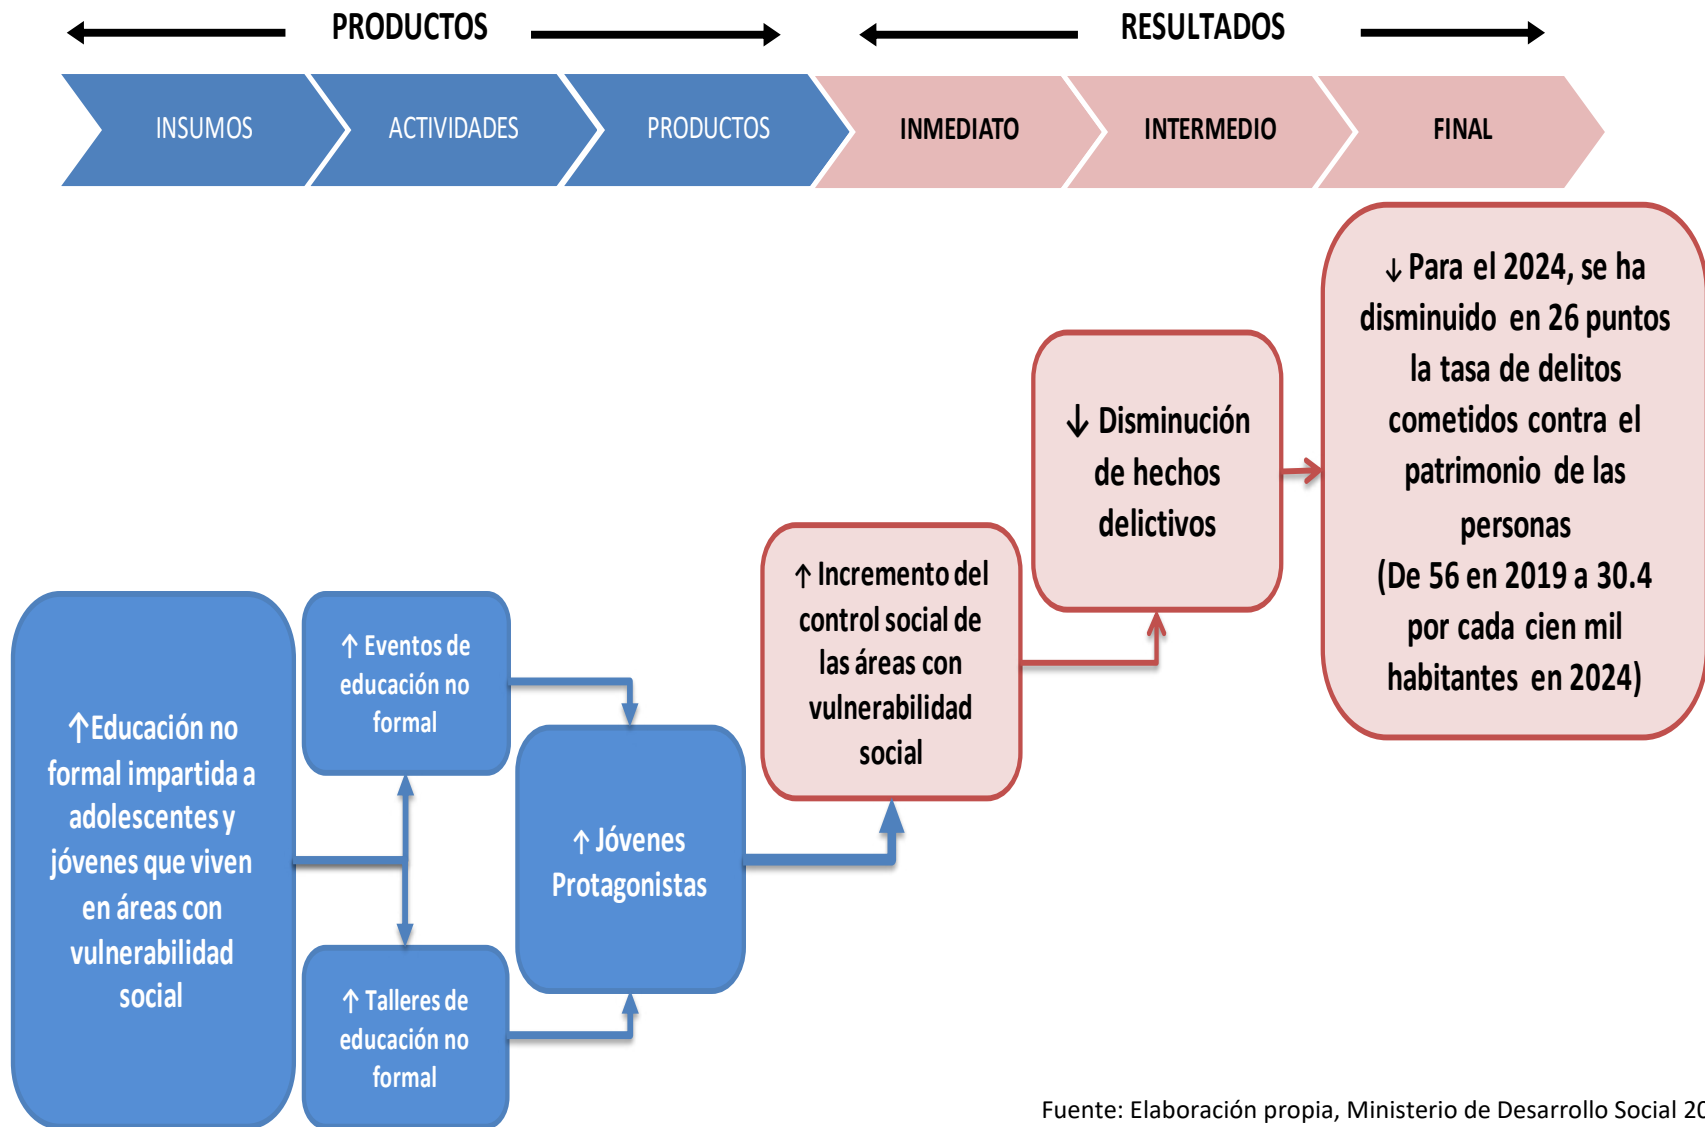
PRODUCTOS

RESULTADOS

INSUMOS

ACTIVIDADES

PRODUCTOS

INMEDIATO

INTERMEDIO

FINAL

↓Para el 2024, se ha disminuido en 26 puntos la tasa de delitos cometidos contra el patrimonio de las personas (De 56 en 2019 a 30.4 por cada cien mil habitantes en 2024)

↓ Disminución de hechos delictivos

↑ Incremento del control social de las áreas con vulnerabilidad social

↑Educación no formal impartida a adolescentes y jóvenes que viven en áreas con vulnerabilidad social

↑ Eventos de educación no formal

↑ Jóvenes Protagonistas

↑ Talleres de educación no formal

Fuente: Elaboración propia, Ministerio de Desarrollo Social 20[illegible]